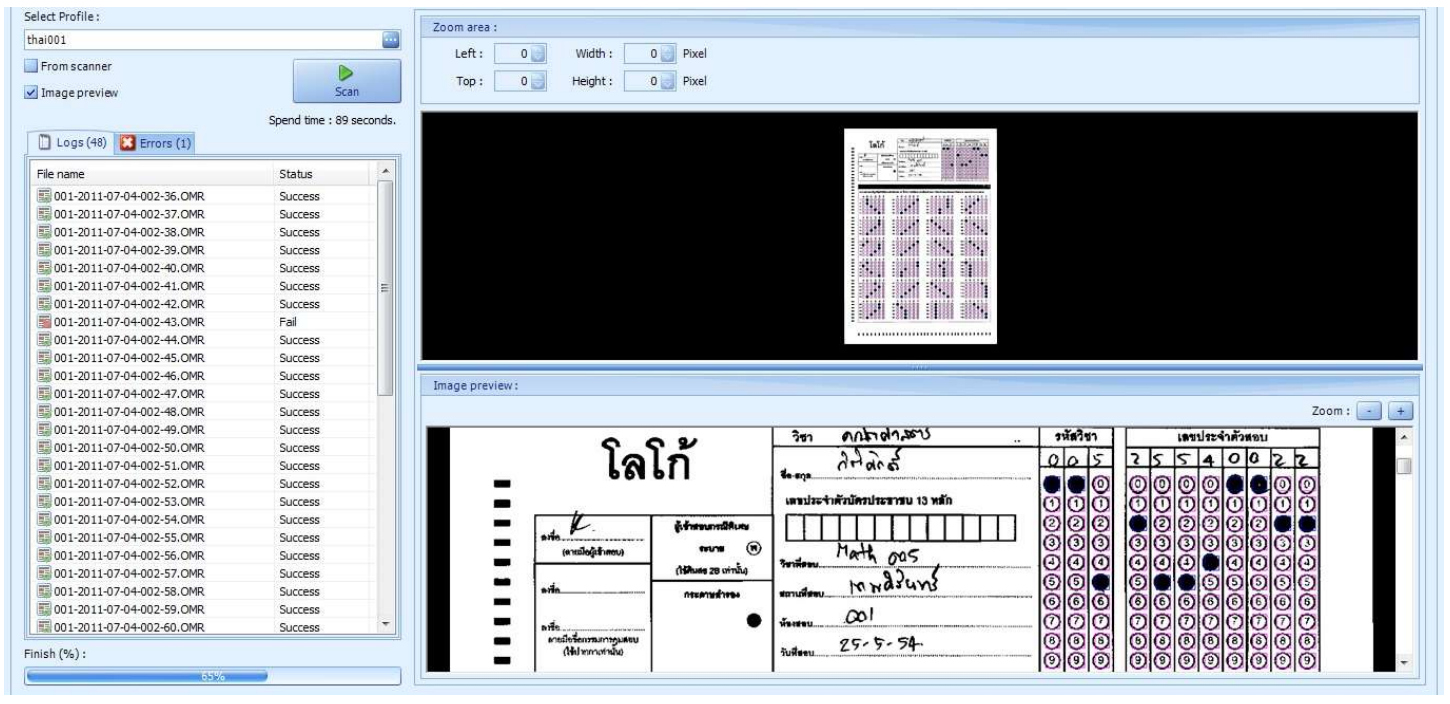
Select Profile :
thai001
From scanner
Image preview
Scan
Spend time : 89 seconds.
Logs (48) Errors (1)

| File name | Status |
|---|---|
| 001-2011-07-04-002-36.OMR | Success |
| 001-2011-07-04-002-37.OMR | Success |
| 001-2011-07-04-002-38.OMR | Success |
| 001-2011-07-04-002-39.OMR | Success |
| 001-2011-07-04-002-40.OMR | Success |
| 001-2011-07-04-002-41.OMR | Success |
| 001-2011-07-04-002-42.OMR | Success |
| 001-2011-07-04-002-43.OMR | Fail |
| 001-2011-07-04-002-44.OMR | Success |
| 001-2011-07-04-002-45.OMR | Success |
| 001-2011-07-04-002-46.OMR | Success |
| 001-2011-07-04-002-47.OMR | Success |
| 001-2011-07-04-002-48.OMR | Success |
| 001-2011-07-04-002-49.OMR | Success |
| 001-2011-07-04-002-50.OMR | Success |
| 001-2011-07-04-002-51.OMR | Success |
| 001-2011-07-04-002-52.OMR | Success |
| 001-2011-07-04-002-53.OMR | Success |
| 001-2011-07-04-002-54.OMR | Success |
| 001-2011-07-04-002-55.OMR | Success |
| 001-2011-07-04-002-56.OMR | Success |
| 001-2011-07-04-002-57.OMR | Success |
| 001-2011-07-04-002-58.OMR | Success |
| 001-2011-07-04-002-59.OMR | Success |
| 001-2011-07-04-002-60.OMR | Success |

Finish (%) :
65%

Zoom area :
Left : 0 Width : 0 Pixel
Top : 0 Height : 0 Pixel

Image preview :
Zoom : - +

โลโก้
วิชา คณิตศาสตร์
ชื่อ-สกุล สมศักดิ์
เลขประจำตัวบัตรประชาชน 13 หลัก
วิชาที่สอบ Math 005
สถานที่สอบ มหาสินทร์
ห้องสอบ 001
วันที่สอบ 25-5-54
ลงชื่อ K
(ลายมือผู้เข้าสอบ)
ลงชื่อ
ลงชื่อ
ลายมือชื่อกรรมการคุมสอบ
(ใช้ปากกาเท่านั้น)
ผู้เข้าสอบกรณีพิเศษ
ขนาด (พ)
(ใช้ดินสอ 2B เท่านั้น)
กระดาษสำรอง
รหัสวิชา
0 0 5
เลขประจำตัวสอบ
2 5 5 4 0 0 2 2